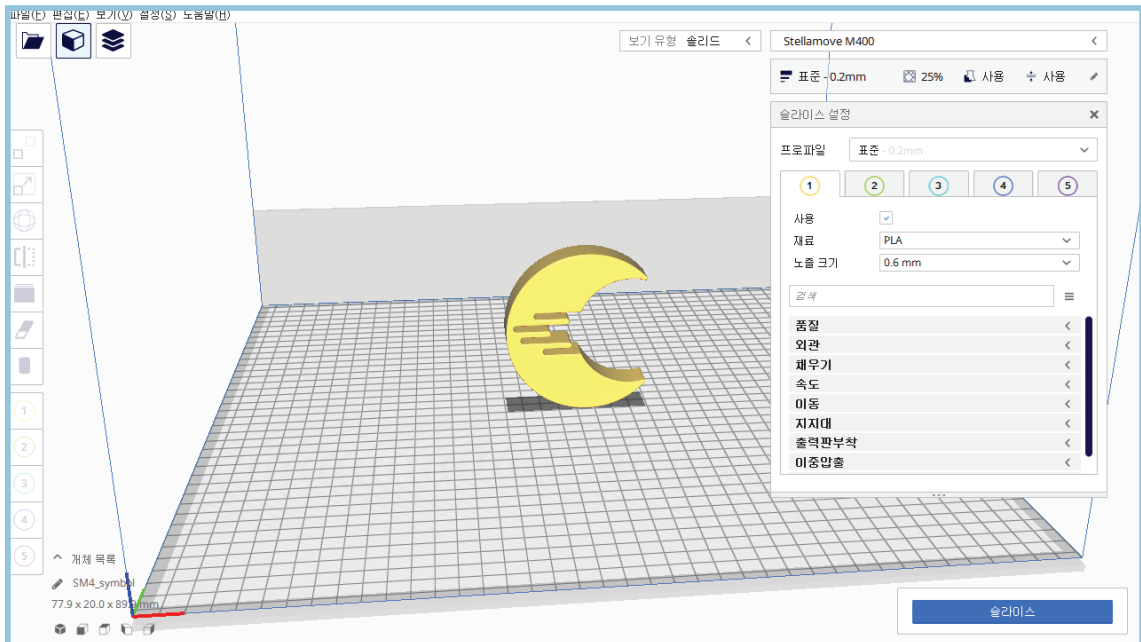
파일(F) 편집(E) 보기(V) 설정(S) 도움말(H)

보기 유형 솔리드 <

Stellamove M400 <

표준 - 0.2mm 25% 사용 사용

슬라이스 설정 ×

프로파일 표준 - 0.2mm

1 2 3 4 5

사용 ✓
재료 PLA
노즐 크기 0.6 mm

검색

품질 <
외관 <
채우기 <
속도 <
이동 <
지지대 <
출력판부착 <
이중압출 <

1
2
3
4
5

개체 목록
SM4_symbol
77.9 x 20.0 x 89.3 mm

슬라이스